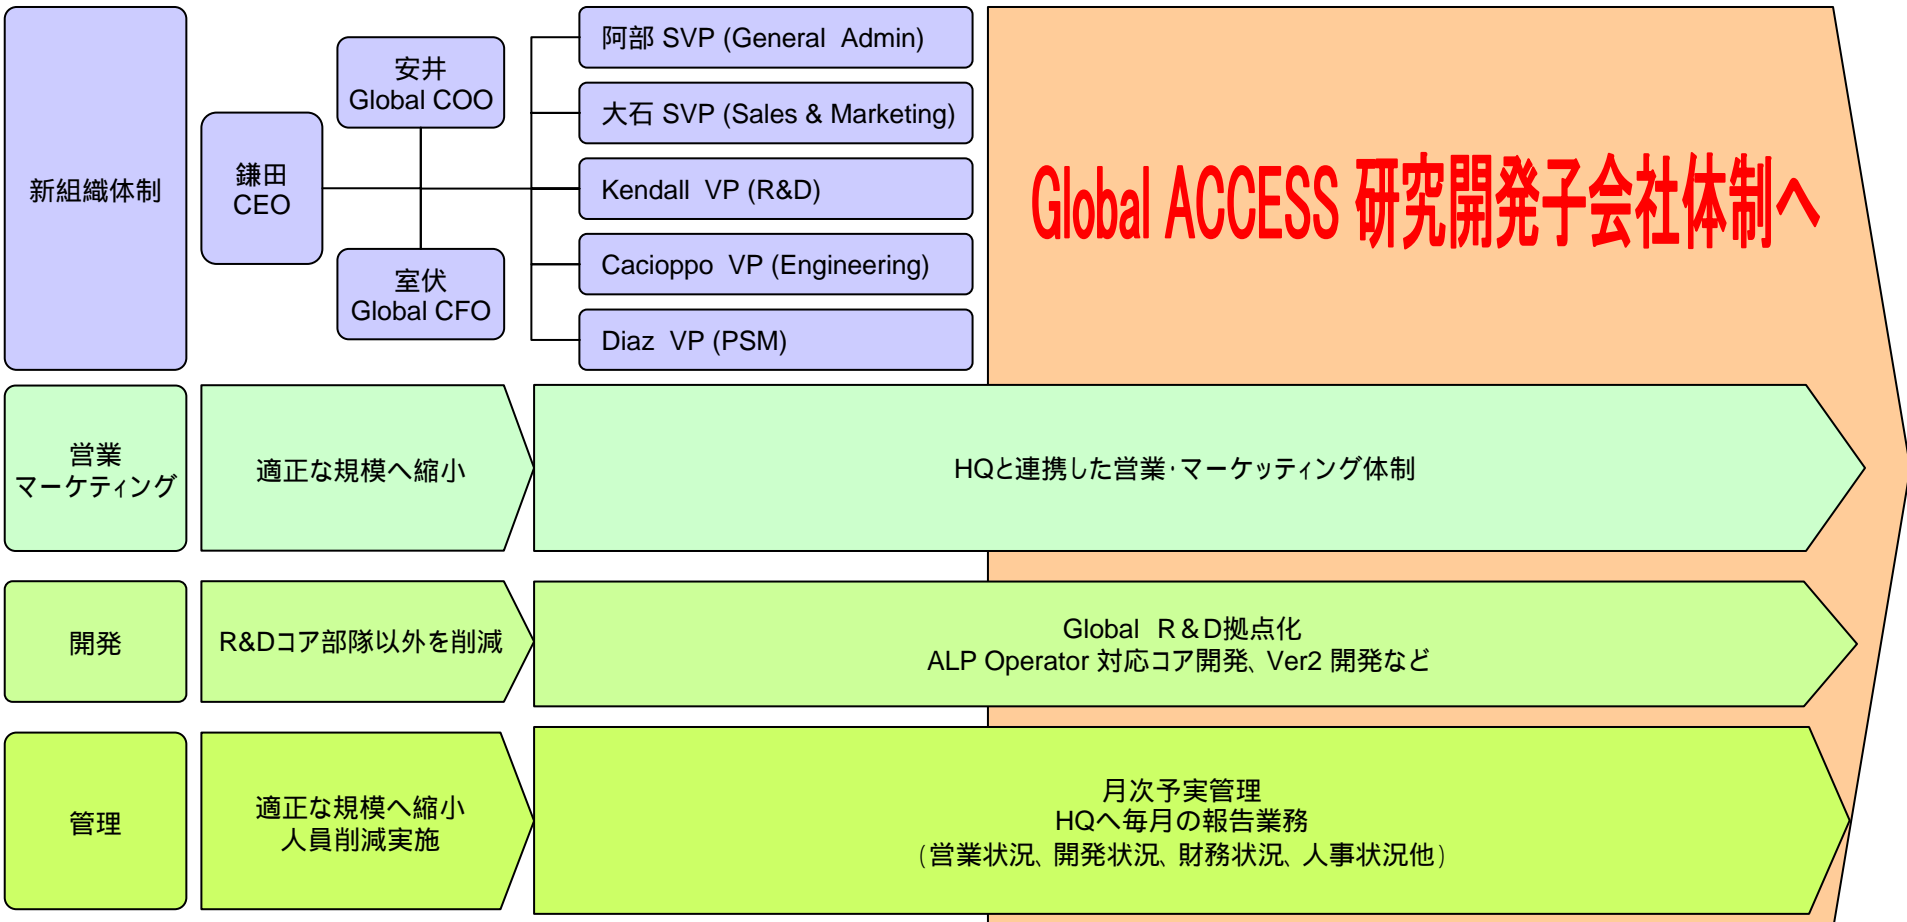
新組織体制

鎌田
CEO

安井
Global COO

室伏
Global CFO

阿部 SVP (General Admin)

大石 SVP (Sales & Marketing)

Kendall VP (R&D)

Cacioppo VP (Engineering)

Diaz VP (PSM)

Global ACCESS 研究開発子会社体制へ

営業
マーケティング

適正な規模へ縮小

HQと連携した営業･マーケティング体制

開発

R&Dコア部隊以外を削減

Global R＆D拠点化
ALP Operator 対応コア開発、Ver2 開発など

管理

適正な規模へ縮小
人員削減実施

月次予実管理
HQへ毎月の報告業務
（営業状況、開発状況、財務状況、人事状況他）